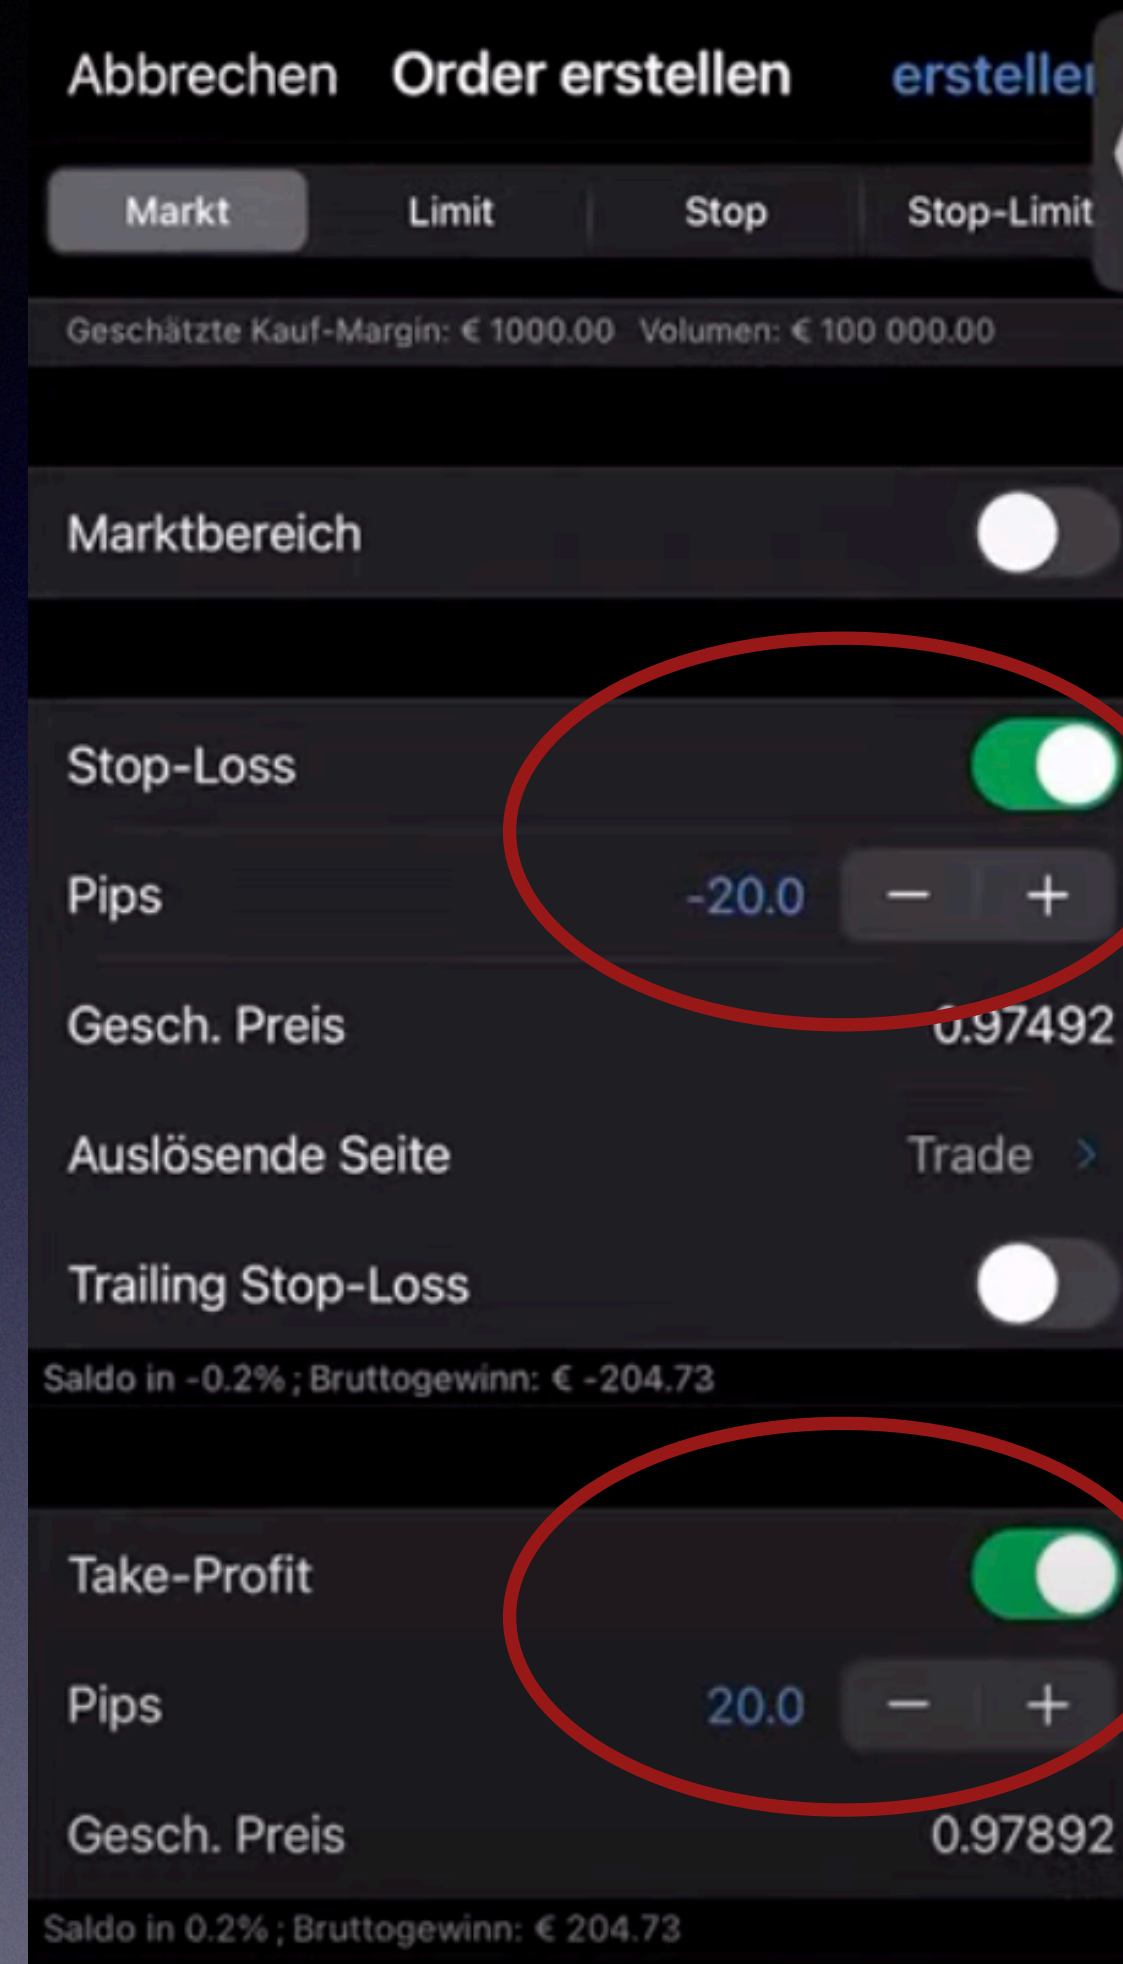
Abbrechen Order erstellen erstelle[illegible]

Markt Limit Stop Stop-Limit

Geschätzte Kauf-Margin: € 1000.00 Volumen: € 100 000.00

Marktbereich

Stop-Loss

Pips -20.0 − +

Gesch. Preis 0.97492

Auslösende Seite Trade >

Trailing Stop-Loss

Saldo in -0.2% ; Bruttogewinn: € -204.73

Take-Profit

Pips 20.0 − +

Gesch. Preis 0.97892

Saldo in 0.2% ; Bruttogewinn: € 204.73